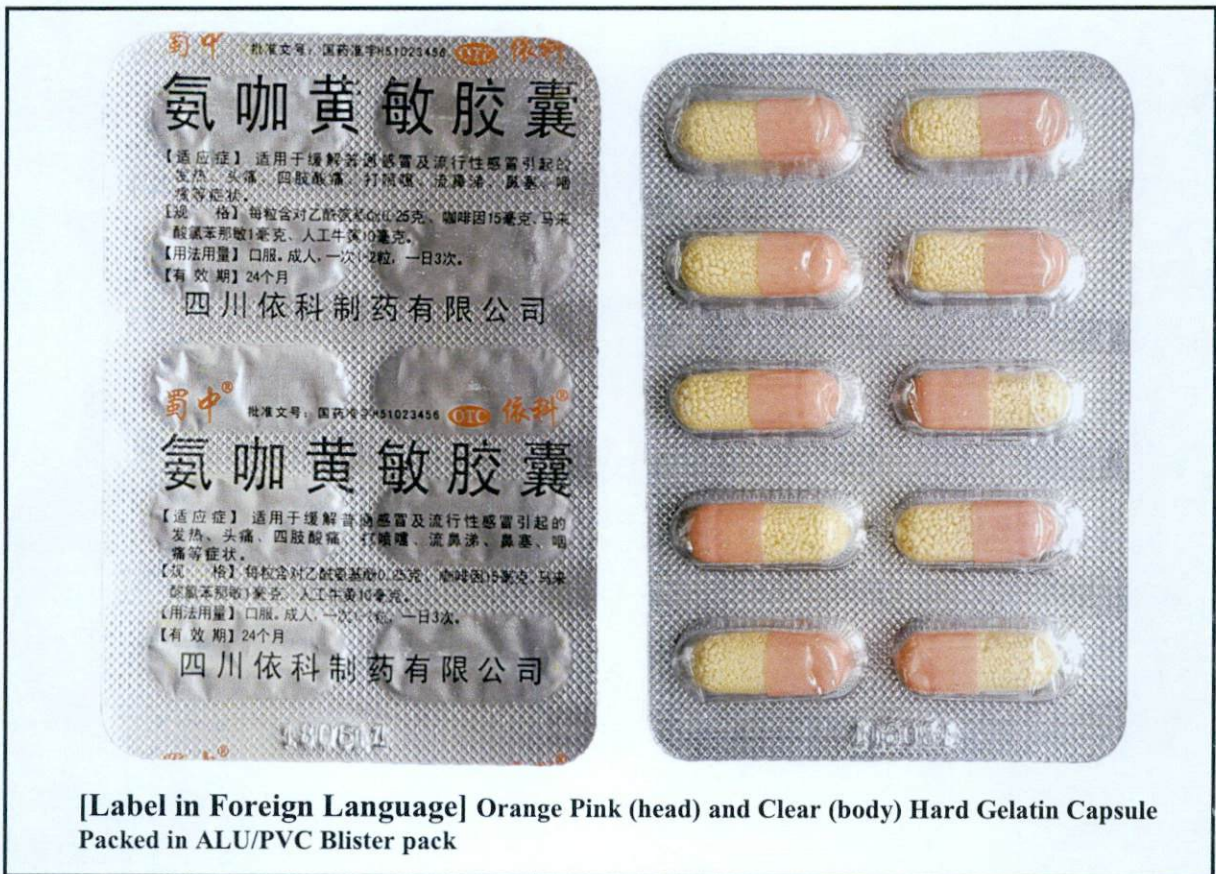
蜀中 批准文号：国药准字H51023456 OTC 依科

氨咖黄敏胶囊

【适应症】适用于缓解普通感冒及流行性感冒引起的发热、头痛、四肢酸痛、打喷嚏、流鼻涕、鼻塞、咽痛等症状。
【规　格】每粒含对乙酰氨基酚0.25克、咖啡因15毫克、马来酸氯苯那敏1毫克、人工牛黄10毫克。
【用法用量】口服。成人，一次1-2粒，一日3次。
【有 效 期】24个月

四川依科制药有限公司

蜀中® 批准文号：国药准字H51023456 OTC 依科®

氨咖黄敏胶囊

【适应症】适用于缓解普通感冒及流行性感冒引起的发热、头痛、四肢酸痛、打喷嚏、流鼻涕、鼻塞、咽痛等症状。
【规　格】每粒含对乙酰氨基酚0.25克、咖啡因15毫克、马来酸氯苯那敏1毫克、人工牛黄10毫克。
【用法用量】口服。成人，一次1-2粒，一日3次。
【有 效 期】24个月

四川依科制药有限公司

蜀中®

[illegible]

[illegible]

[Label in Foreign Language] Orange Pink (head) and Clear (body) Hard Gelatin Capsule Packed in ALU/PVC Blister pack